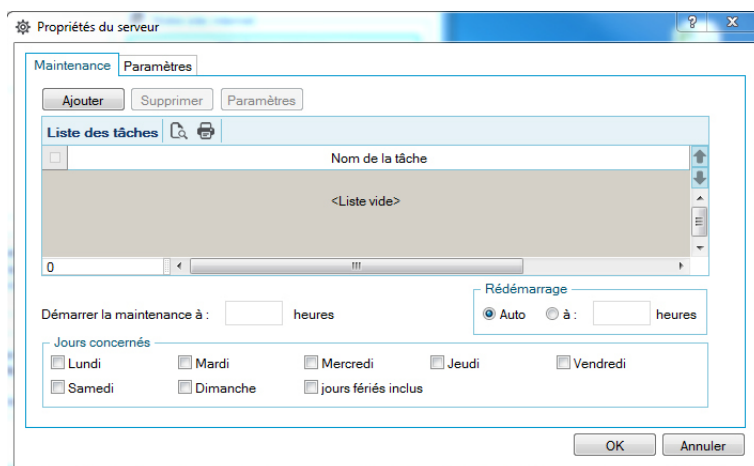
Propriétés du serveur

?

X

Maintenance

Paramètres

Ajouter

Supprimer

Paramètres

Liste des tâches

Nom de la tâche

<Liste vide>

0

III

Démarrer la maintenance à :

heures

Redémarrage

Auto

à :

heures

Jours concernés

Lundi

Mardi

Mercredi

Jeudi

Vendredi

Samedi

Dimanche

jours fériés inclus

OK

Annuler